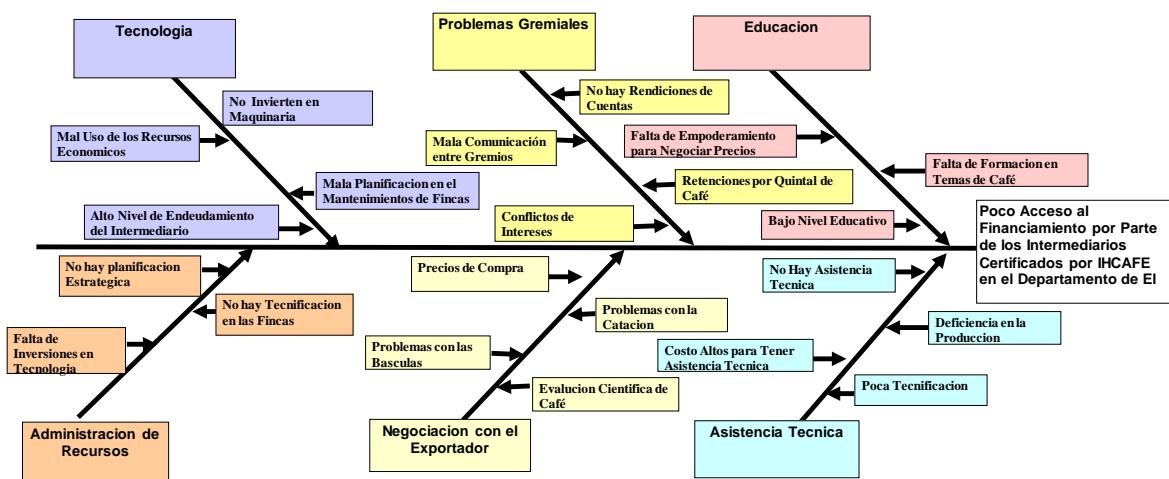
Tecnologia

No Invierten en Maquinaria

Mal Uso de los Recursos Economicos

Mala Planificacion en el Mantenimientos de Fincas

Alto Nivel de Endeudamiento del Intermediario

Problemas Gremiales

No hay Rendiciones de Cuentas

Mala Comunicación entre Gremios

Retenciones por Quintal de Café

Conflictos de Intereses

Educacion

Falta de Empoderamiento para Negociar Precios

Falta de Formacion en Temas de Café

Bajo Nivel Educativo

Poco Acceso al Financiamiento por Parte de los Intermediarios Certificados por IHCAFE en el Departamento de El

No hay planificacion Estrategica

No hay Tecnificacion en las Fincas

Falta de Inversiones en Tecnologia

Administracion de Recursos

Precios de Compra

Problemas con la Catacion

Problemas con las Basculas

Evalucion Cientifica de Café

Negociacion con el Exportador

No Hay Asistencia Tecnica

Deficiencia en la Produccion

Costo Altos para Tener Asistencia Tecnica

Poca Tecnificacion

Asistencia Tecnica